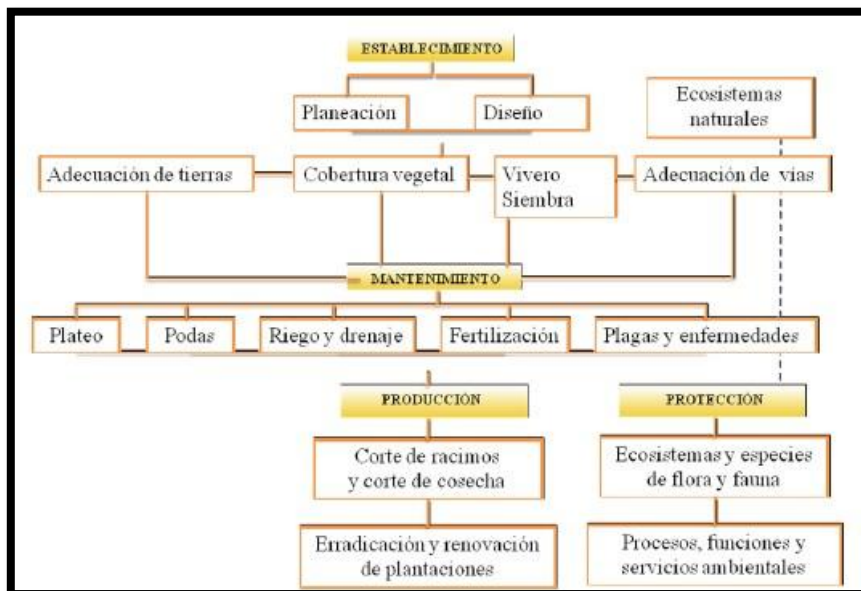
ESTABLECIMIENTO

Planeación

Diseño

Ecosistemas naturales

Adecuación de tierras

Cobertura vegetal

Vivero Siembra

Adecuación de vías

MANTENIMIENTO

Plateo

Podas

Riego y drenaje

Fertilización

Plagas y enfermedades

PRODUCCIÓN

PROTECCIÓN

Corte de racimos y corte de cosecha

Ecosistemas y especies de flora y fauna

Erradicación y renovación de plantaciones

Procesos, funciones y servicios ambientales